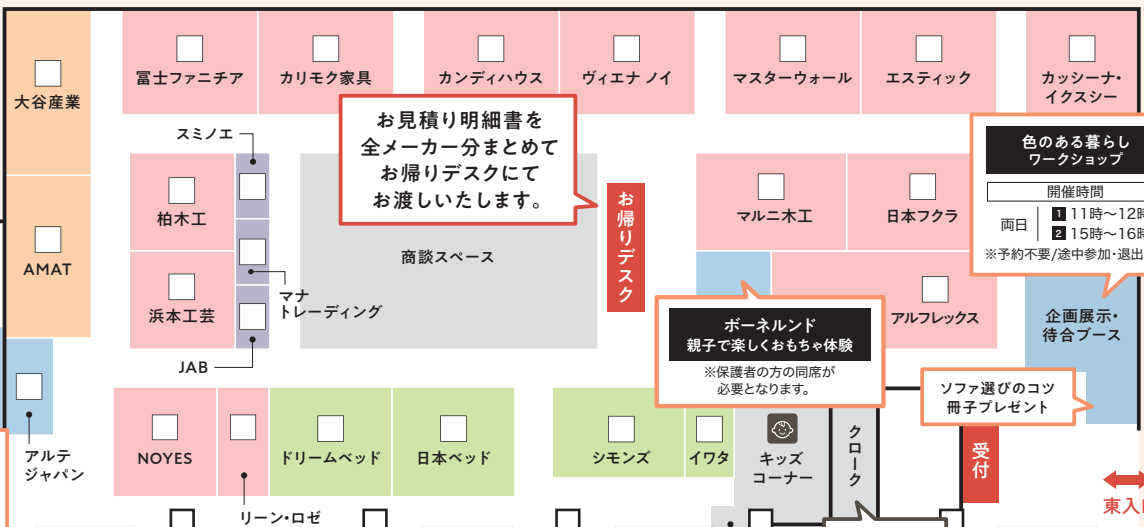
大谷産業

富士ファニチア

カリモク家具

カンディハウス

ヴィエナ ノイ

マスターウォール

エスティック

カッシーナ・イクスシー

お見積り明細書を
全メーカー分まとめて
お帰りデスクにて
お渡しいたします。

スミノエ

柏木工

浜本工芸

マナトレーディング

JAB

商談スペース

お帰りデスク

マルニ木工

日本フクラ

色のある暮らし
ワークショップ

開催時間

両日 1 11時〜12時
2 15時〜16時

※予約不要/途中参加・退出

AMAT

アルフレックス

企画展示・待合ブース

ボーネルンド
親子で楽しくおもちゃ体験

※保護者の方の同席が必要となります。

ソファ選びのコツ
冊子プレゼント

アルテジャパン

NOYES

ドリームベッド

日本ベッド

シモンズ

イワタ

キッズコーナー

クローク

受付

東入

リーン・ロゼ